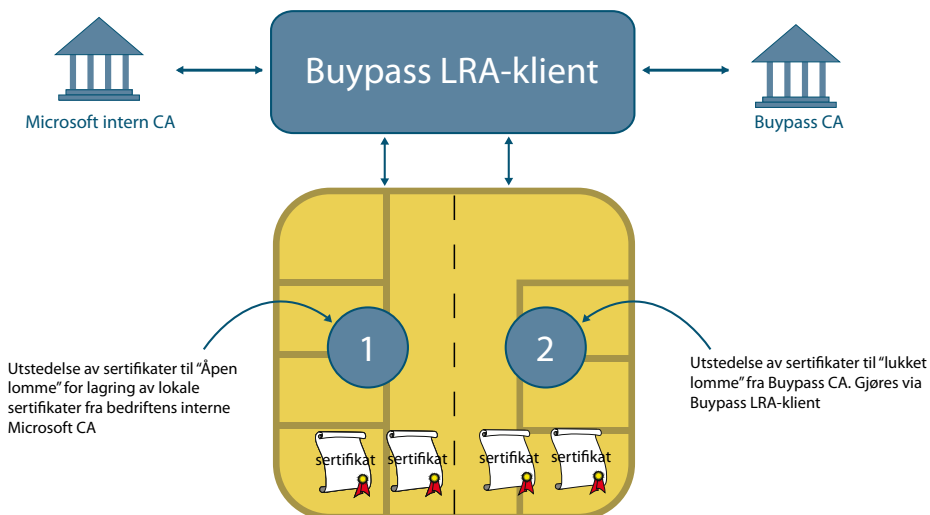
Buypass LRA-klient

Microsoft intern CA

Buypass CA

1

2

Utstedelse av sertifikater til "Åpen lomme" for lagring av lokale sertifikater fra bedriftens interne Microsoft CA

Utstedelse av sertifikater til "lukket lomme" fra Buypass CA. Gjøres via Buypass LRA-klient

sertifikat

sertifikat

sertifikat

sertifikat